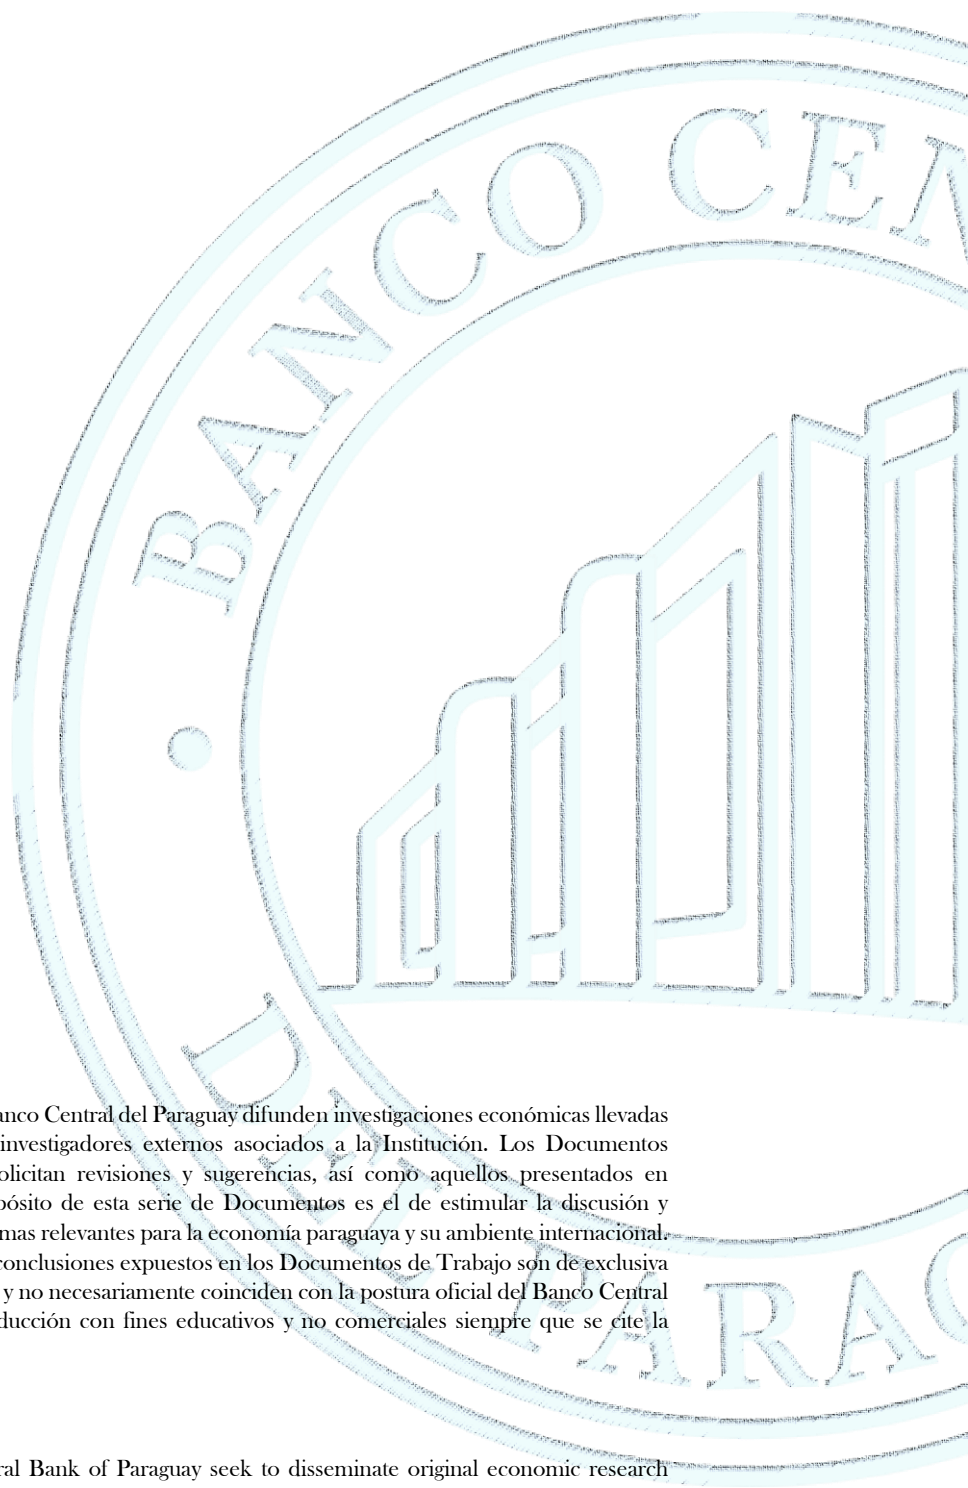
BANCO CEN

PARAG

anco Central del Paraguay difunden investigaciones económicas llevadas investigadores externos asociados a la Institución. Los Documentos olicitan revisiones y sugerencias, así como aquellos presentados en pósito de esta serie de Documentos es el de estimular la discusión y mas relevantes para la economía paraguaya y su ambiente internacional. conclusiones expuestos en los Documentos de Trabajo son de exclusiva y no necesariamente coinciden con la postura oficial del Banco Central ducción con fines educativos y no comerciales siempre que se cite la

ral Bank of Paraguay seek to disseminate original economic research